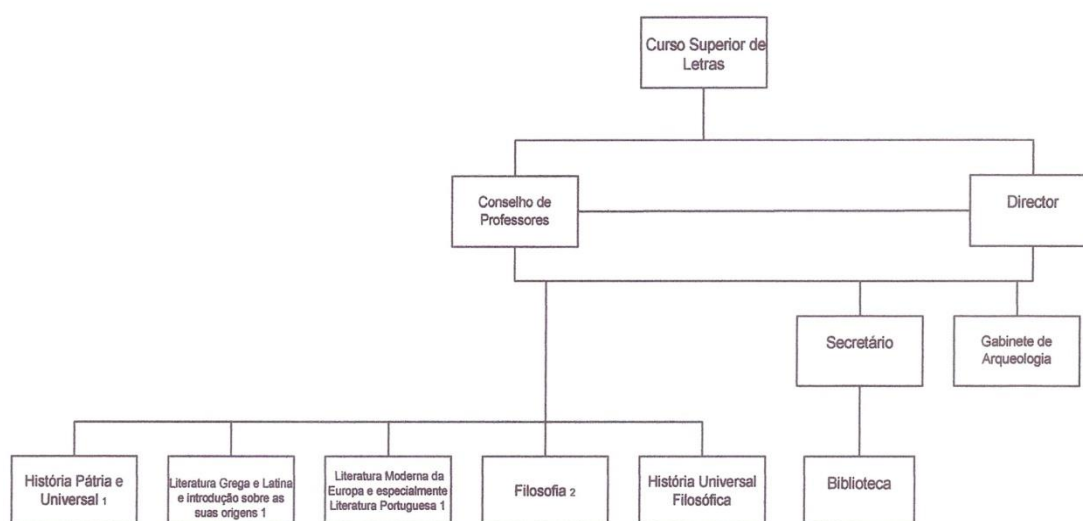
Curso Superior de Letras

Conselho de Professores

Director

Secretário

Gabinete de Arqueologia

História Pátria e Universal 1

Literatura Grega e Latina e introdução sobre as suas origens 1

Literatura Moderna da Europa e especialmente Literatura Portuguesa 1

Filosofia 2

História Universal Filosófica

Biblioteca